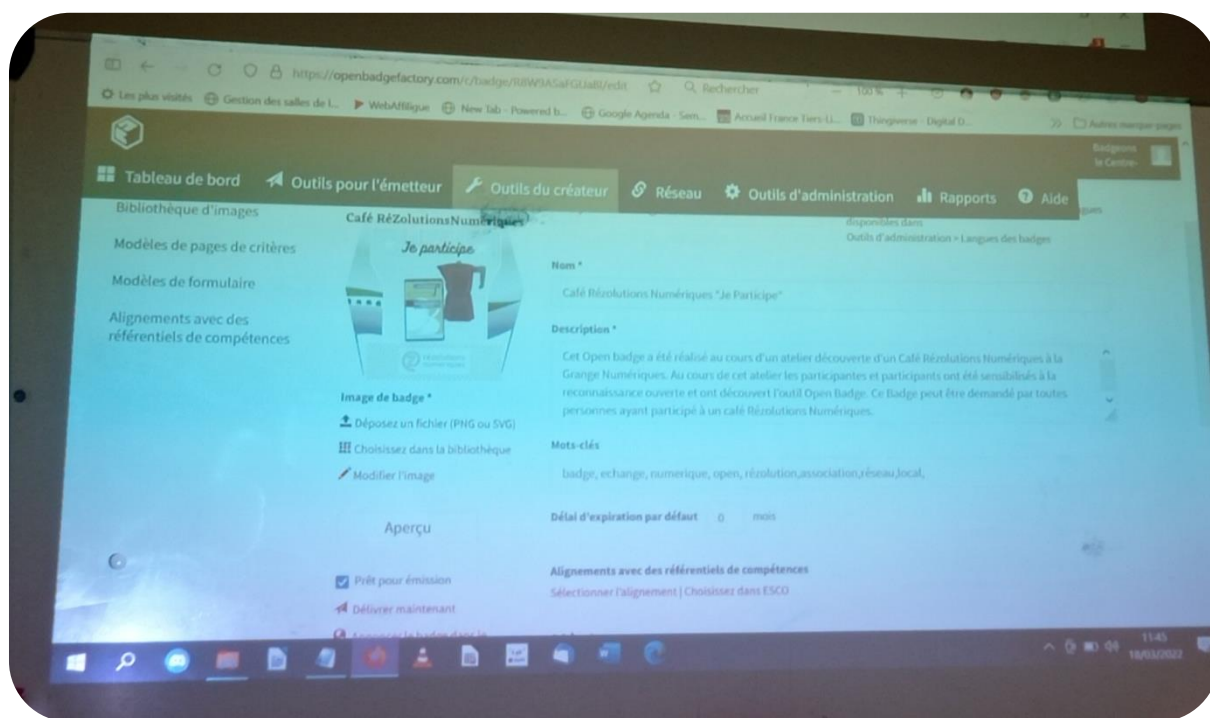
https://openbadgefactory.com/c/badge/R8W9ASaFGUaBl/edit Rechercher 100 %

Les plus visités Gestion des salles de l... WebAffligue New Tab - Powered b... Google Agenda - Sem... Accueil France Tiers-Li... Thingiverse - Digital D... Autres marque-pages

Badgeons le Centre

Tableau de bord Outils pour l'émetteur Outils du créateur Réseau Outils d'administration Rapports Aide

Bibliothèque d'images

Modèles de pages de critères

Modèles de formulaire

Alignements avec des référentiels de compétences

Café RéZolutionsNumériques

Je participe

Image de badge *

Déposez un fichier (PNG ou SVG)

Choisissez dans la bibliothèque

Modifier l'image

Aperçu

Prêt pour émission

Délivrer maintenant

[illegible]

disponibles dans Outils d'administration > Langues des badges

Nom *

Café Rézolutions Numériques "Je Participe"

Description *

Cet Open badge a été réalisé au cours d'un atelier découverte d'un Café Rézolutions Numériques à la Grange Numériques. Au cours de cet atelier les participantes et participants ont été sensibilisés à la reconnaissance ouverte et ont découvert l'outil Open Badge. Ce Badge peut être demandé par toutes personnes ayant participé à un café Rézolutions Numériques.

Mots-clés

badge, echange, numerique, open, rézolution,association,réseau,local,

Délai d'expiration par défaut 0 mois

Alignements avec des référentiels de compétences

Sélectionner l'alignement | Choisissez dans ESCO

11:45
18/03/2022